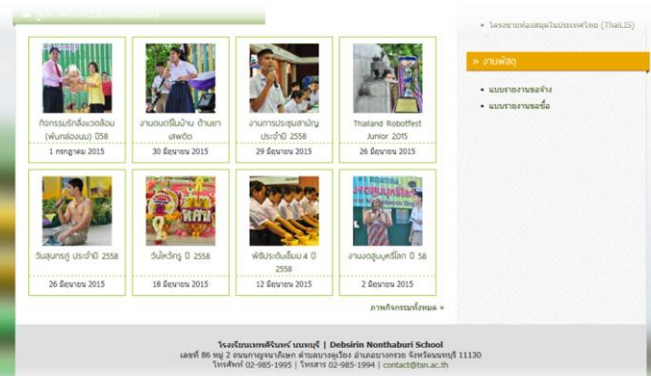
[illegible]

โครงข่ายห้องสมุดในประเทศไทย (ThaiLIS)

» งานพัสดุ

แบบรายงานขอจ้าง

แบบรายงานขอซื้อ

กิจกรรมรักสิ่งแวดล้อม (พับกล่องนม) ปี58
1 กรกฎาคม 2015

งานดนตรีพื้นบ้าน ต้านยาเสพติด
30 มิถุนายน 2015

งานการประชุมสามัญ ประจำปี 2558
29 มิถุนายน 2015

Thailand Robotfest Junior 2015
26 มิถุนายน 2015

วันสุนทรภู่ ประจำปี 2558
26 มิถุนายน 2015

วันไหว้ครู ปี 2558
18 มิถุนายน 2015

พิธีประดับเข็ม ม.4 ปี 2558
12 มิถุนายน 2015

งานงดสูบบุหรี่โลก ปี 58
2 มิถุนายน 2015

ภาพกิจกรรมทั้งหมด »

โรงเรียนเทพศิรินทร์ นนทบุรี | Debsirin Nonthaburi School
เลขที่ 86 หมู่ 2 ถนนกาญจนาภิเษก ตำบลบางคูเวียง อำเภอบางกรวย จังหวัดนนทบุรี 11130
โทรศัพท์ 02-985-1995 | โทรสาร 02-985-1994 | contact@tsn.ac.th